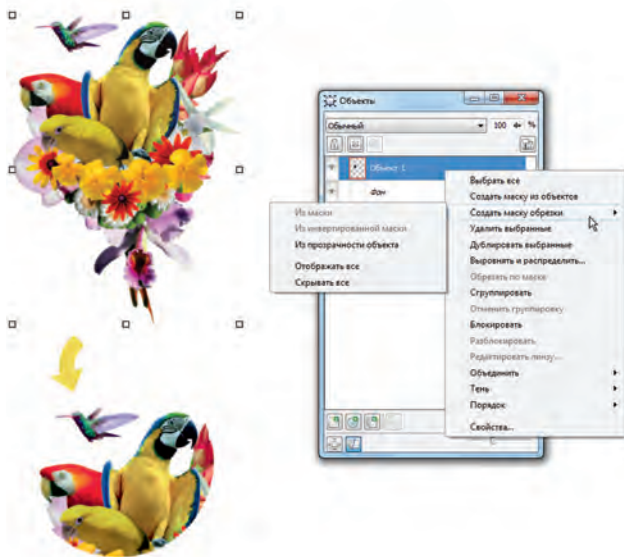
Объекты

Обычный

100

%

Объект 1

Фон

Выбрать все

Создать маску из объектов

Создать маску обрезки

Удалить выбранные

Дублировать выбранные

Выровнять и распределить...

Обрезать по маске

Сгруппировать

Отменить группировку

Блокировать

Разблокировать

Редактировать линзу...

Объединить

Тень

Порядок

Свойства...

Из маски

Из инвертированной маски

Из прозрачности объекта

Отображать все

Скрывать все